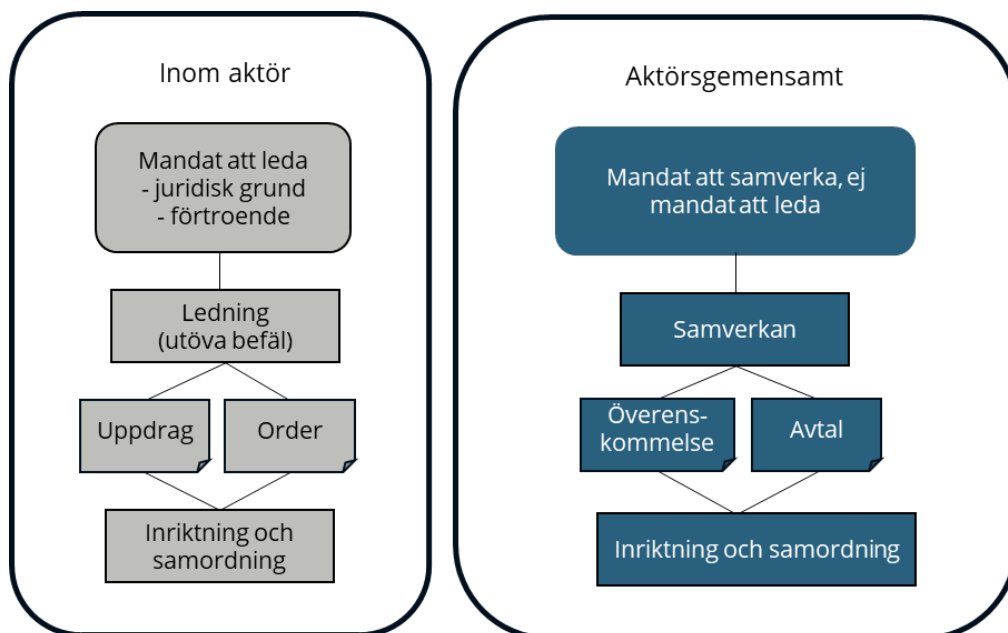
Inom aktör

Mandat att leda
- juridisk grund
- förtroende

Ledning
(utöva befäl)

Uppdrag

Order

Inriktning och samordning

Aktörsgemensamt

Mandat att samverka, ej mandat att leda

Samverkan

Överenskommelse

Avtal

Inriktning och samordning